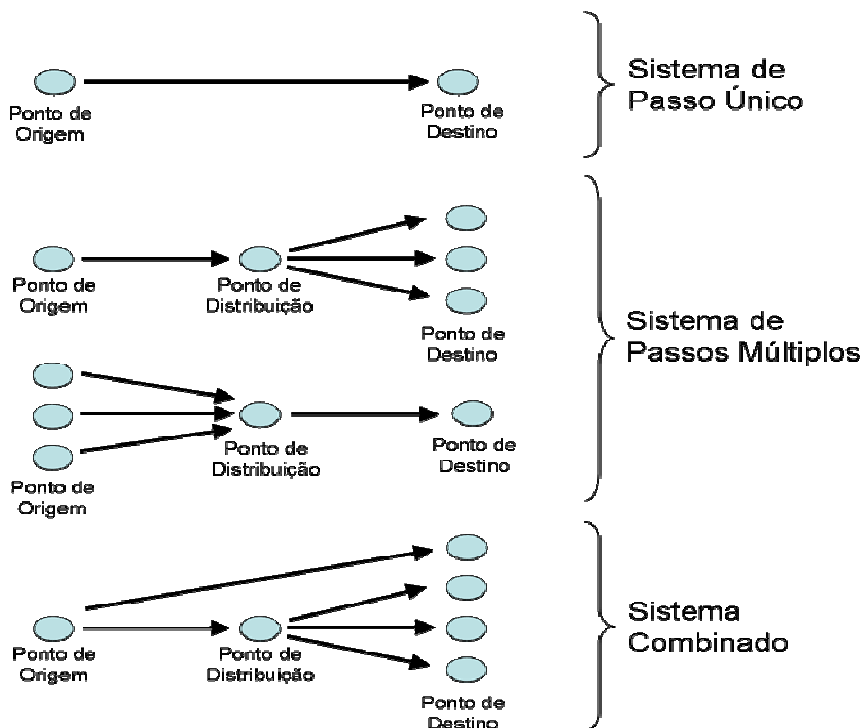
Ponto de Origem

Ponto de Destino

Sistema de Passo Único

Ponto de Origem

Ponto de Distribuição

Ponto de Destino

Ponto de Distribuição

Ponto de Destino

Ponto de Origem

Sistema de Passos Múltiplos

Ponto de Origem

Ponto de Distribuição

Ponto de Destino

Sistema Combinado